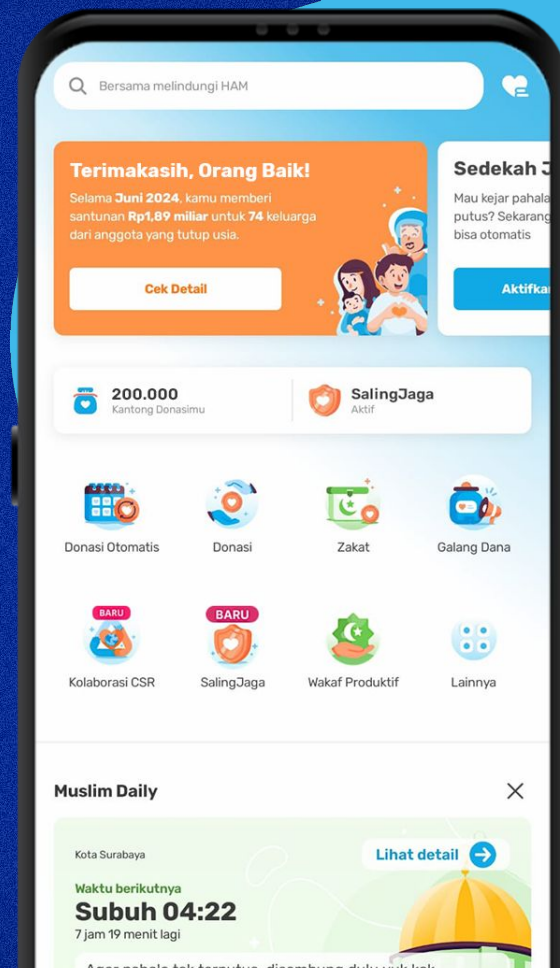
Bersama melindungi HAM

Terimakasih, Orang Baik!

Selama Juni 2024, kamu memberi santunan Rp1,89 miliar untuk 74 keluarga dari anggota yang tutup usia.

Cek Detail

Sedekah J

Mau kejar pahala putus? Sekarang bisa otomatis

Aktifka

200.000
Kantong Donasimu

SalingJaga
Aktif

Donasi Otomatis

Donasi

Zakat

Galang Dana

BARU

Kolaborasi CSR

BARU

SalingJaga

Wakaf Produktif

Lainnya

Muslim Daily

Kota Surabaya

Lihat detail

Waktu berikutnya

Subuh 04:22

7 jam 19 menit lagi

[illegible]